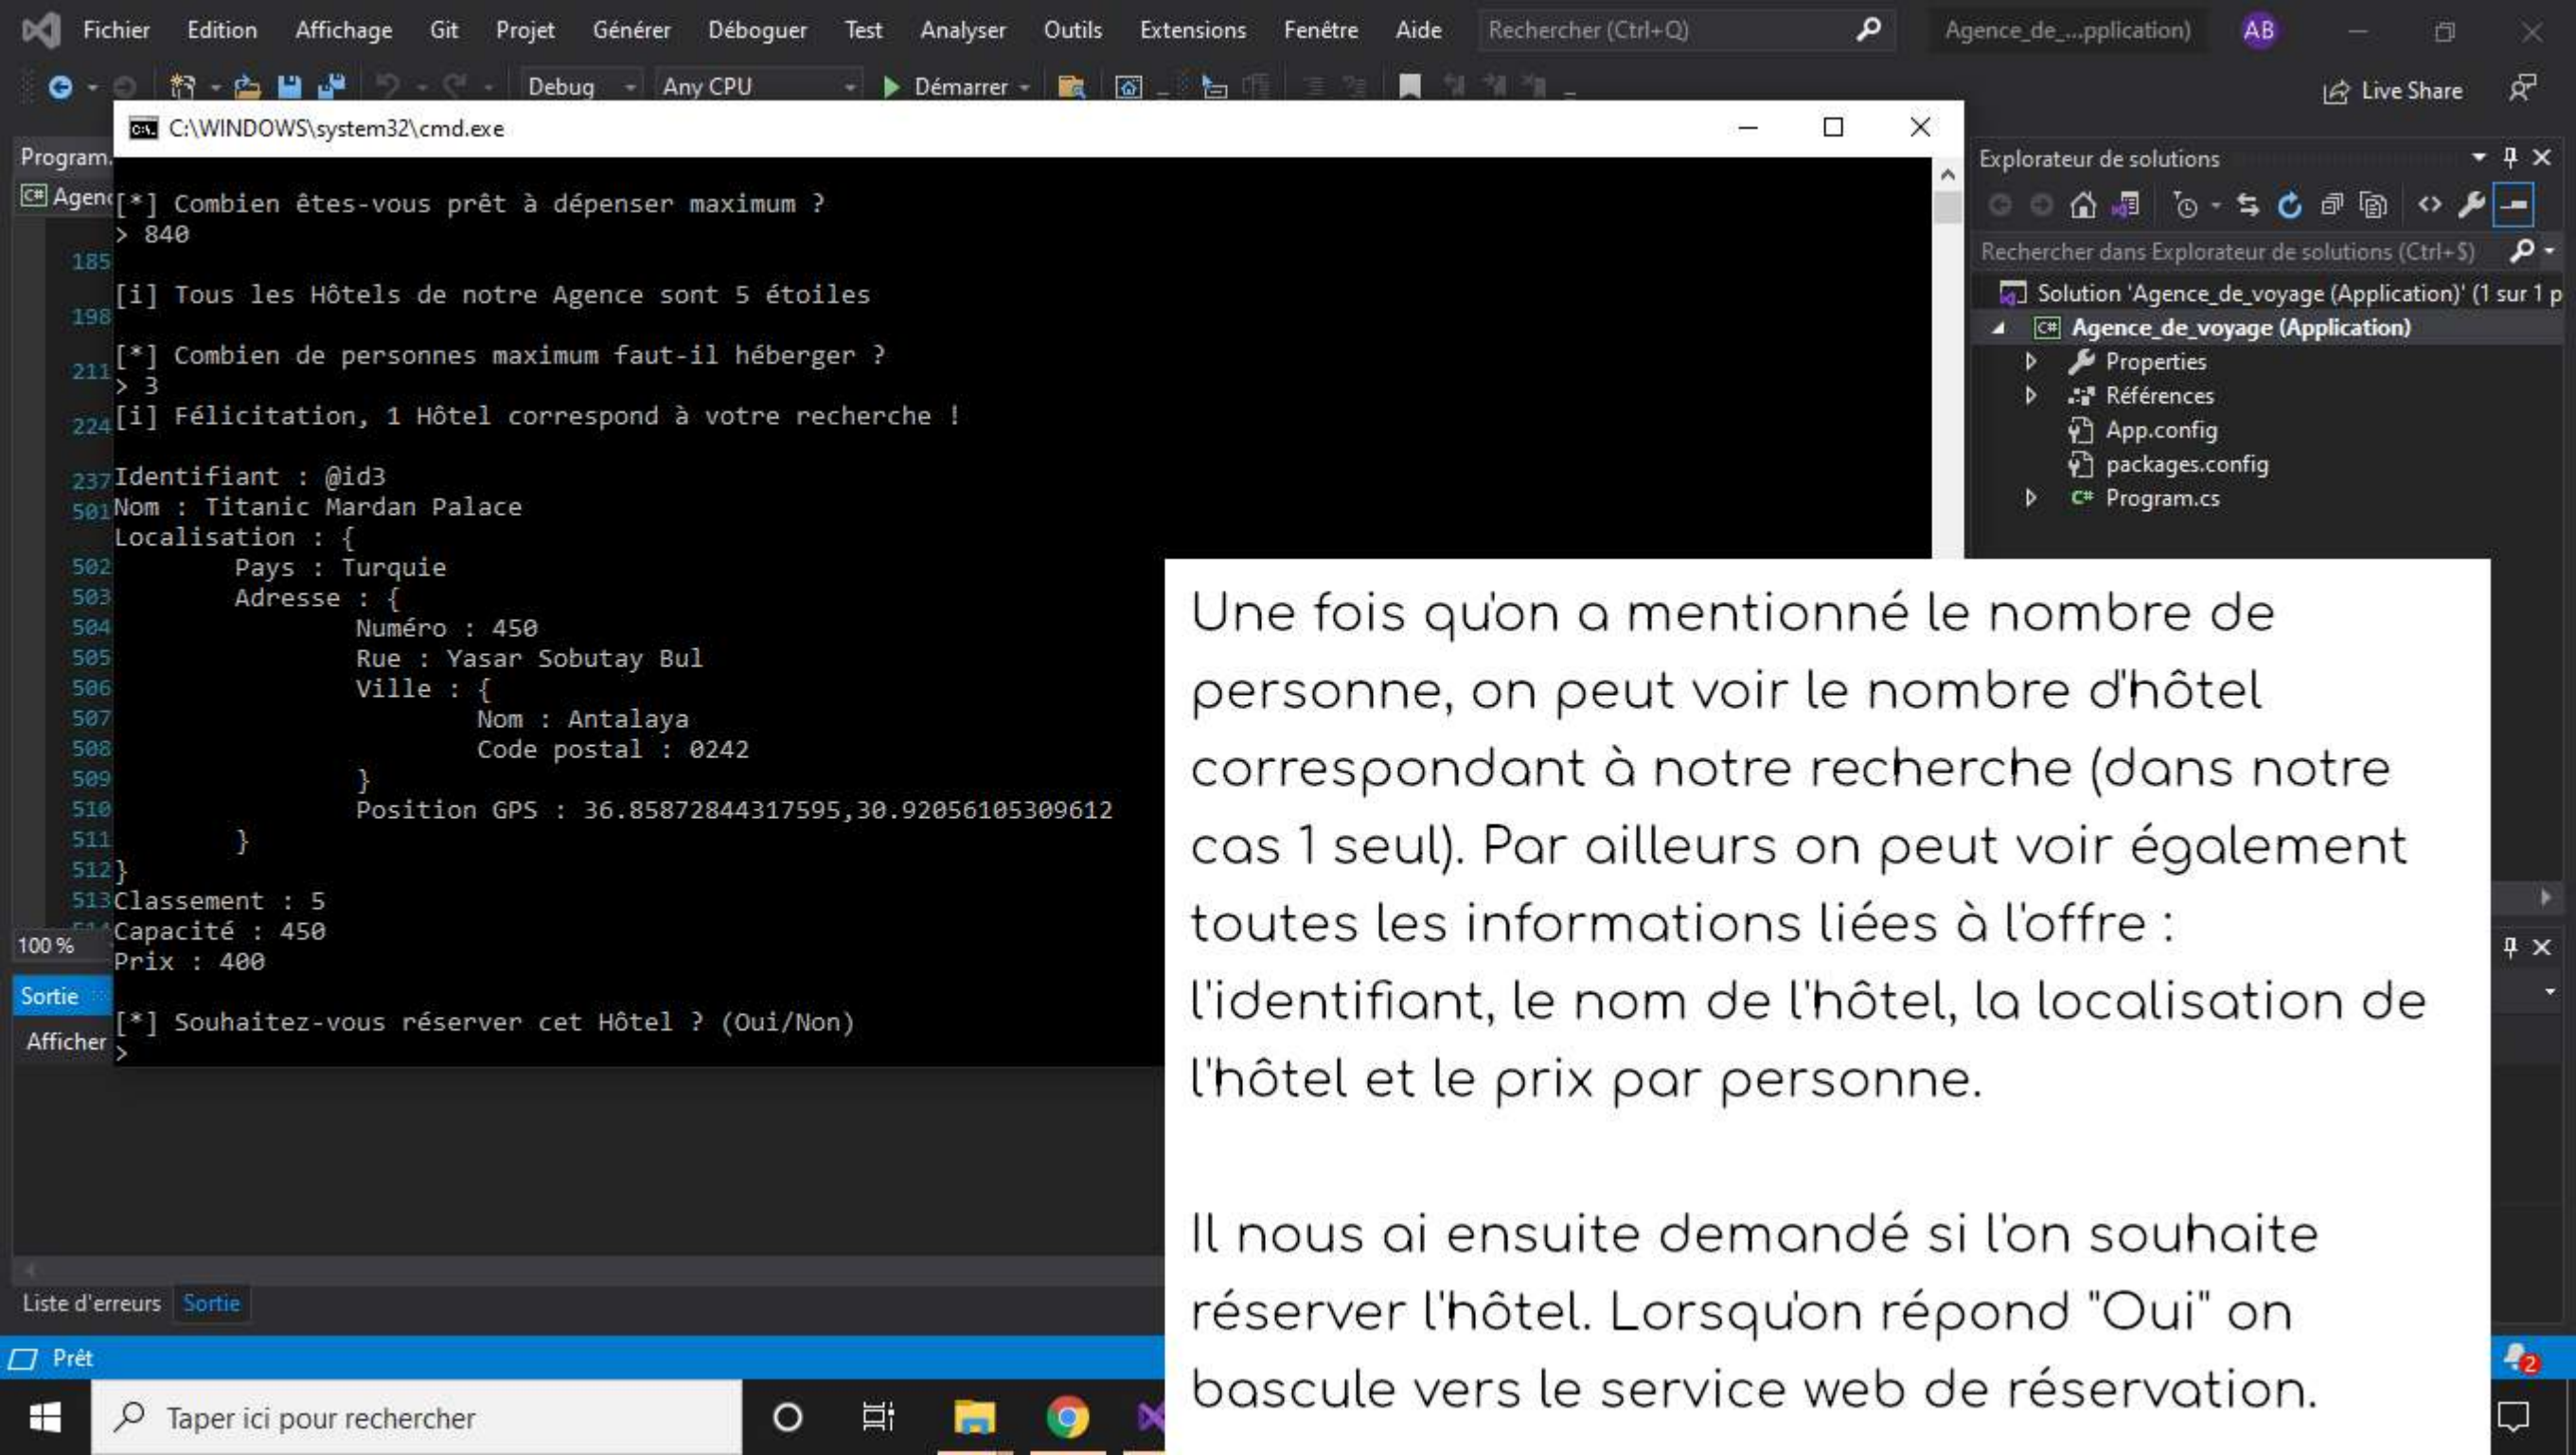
Fichier Edition Affichage Git Projet Générer Déboguer Test Analyser Outils Extensions Fenêtre Aide Rechercher (Ctrl+Q) Agence_de_...pplication) AB

Debug Any CPU Démarrer Live Share

C:\WINDOWS\system32\cmd.exe

Program.

Agen

[*] Combien êtes-vous prêt à dépenser maximum ?
> 840

[i] Tous les Hôtels de notre Agence sont 5 étoiles

[*] Combien de personnes maximum faut-il héberger ?
> 3
[i] Félicitation, 1 Hôtel correspond à votre recherche !

Identifiant : @id3
Nom : Titanic Mardan Palace
Localisation : {
Pays : Turquie
Adresse : {
Numéro : 450
Rue : Yasar Sobutay Bul
Ville : {
Nom : Antalaya
Code postal : 0242
}
Position GPS : 36.85872844317595,30.92056105309612
}
}
Classement : 5
Capacité : 450
Prix : 400

[*] Souhaitez-vous réserver cet Hôtel ? (Oui/Non)
>

185 198 211 224 237 501 502 503 504 505 506 507 508 509 510 511 512 513

100 %

Sortie

Afficher

Liste d'erreurs Sortie

Prêt

Taper ici pour rechercher

Explorateur de solutions

Rechercher dans Explorateur de solutions (Ctrl+$)

Solution 'Agence_de_voyage (Application)' (1 sur 1 p
Agence_de_voyage (Application)
Properties
Références
App.config
packages.config
Program.cs

Une fois qu'on a mentionné le nombre de personne, on peut voir le nombre d'hôtel correspondant à notre recherche (dans notre cas 1 seul). Par ailleurs on peut voir également toutes les informations liées à l'offre : l'identifiant, le nom de l'hôtel, la localisation de l'hôtel et le prix par personne.

Il nous ai ensuite demandé si l'on souhaite réserver l'hôtel. Lorsqu'on répond "Oui" on bascule vers le service web de réservation.